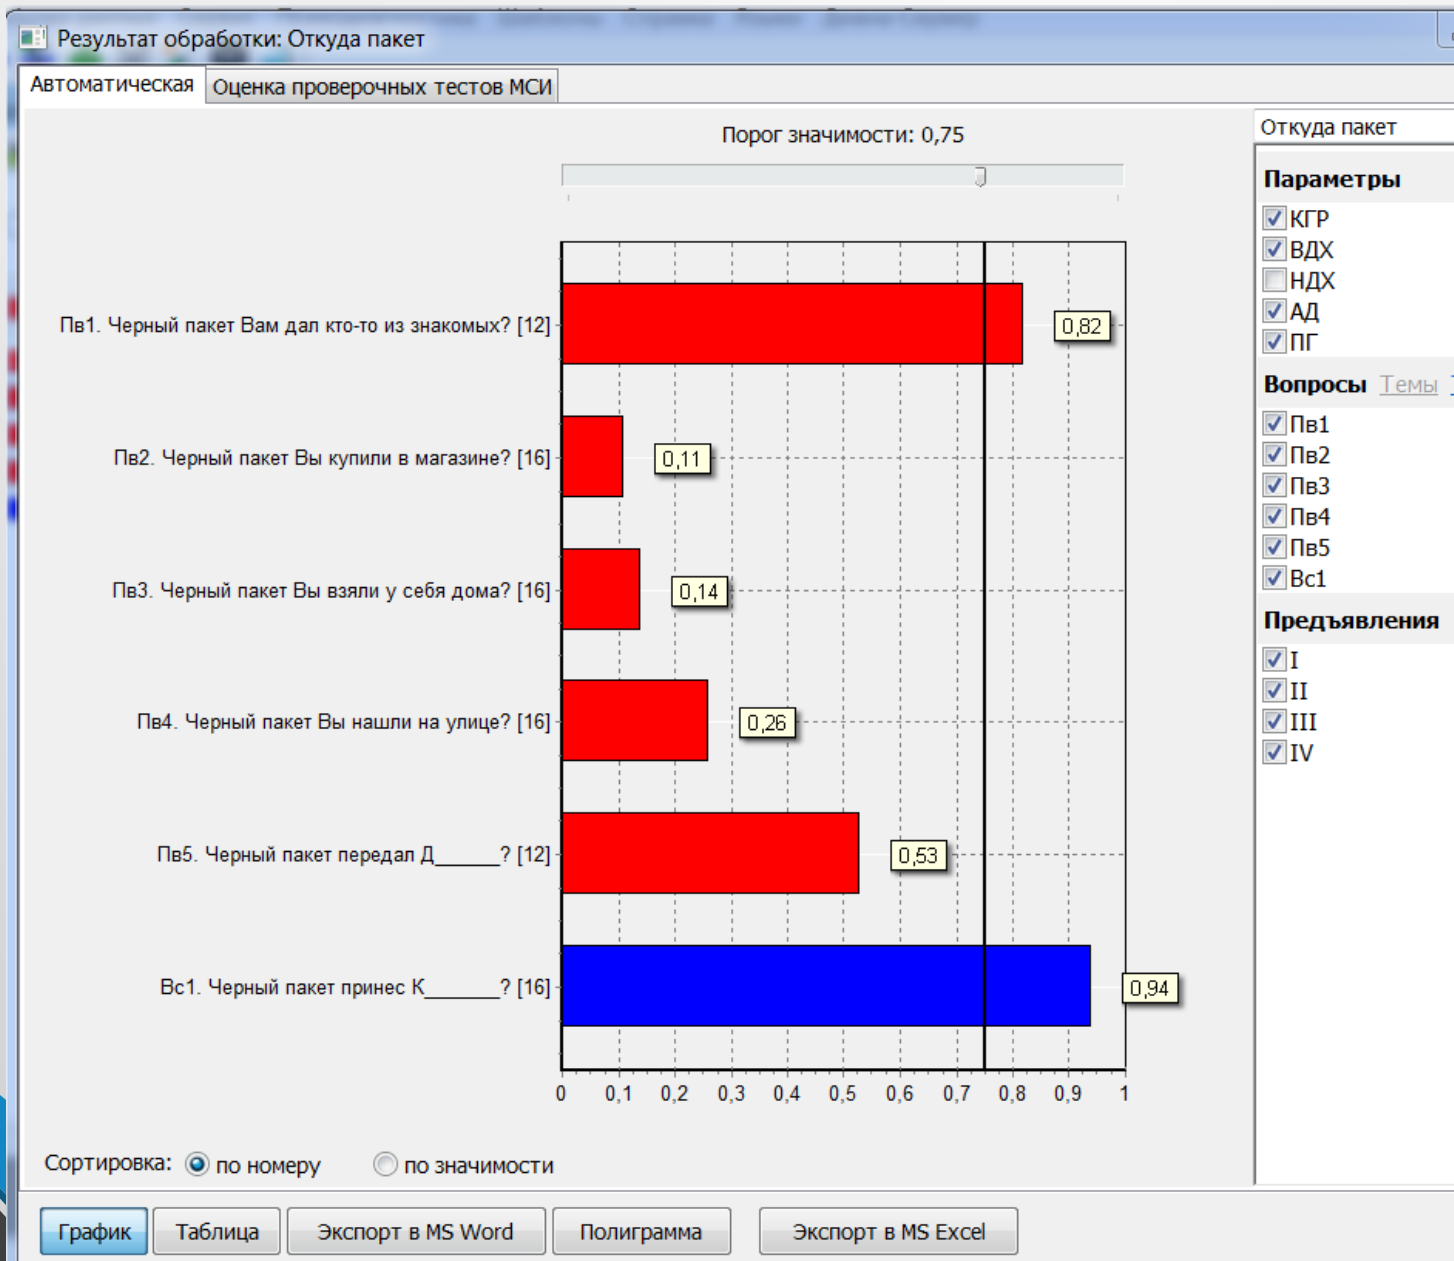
Результат обработки: Откуда пакет

Автоматическая | Оценка проверочных тестов МСИ

Порог значимости: 0,75

Пв1. Черный пакет Вам дал кто-то из знакомых? [12]
0,82

Пв2. Черный пакет Вы купили в магазине? [16]
0,11

Пв3. Черный пакет Вы взяли у себя дома? [16]
0,14

Пв4. Черный пакет Вы нашли на улице? [16]
0,26

Пв5. Черный пакет передал Д______? [12]
0,53

Вс1. Черный пакет принес К______? [16]
0,94

0 0,1 0,2 0,3 0,4 0,5 0,6 0,7 0,8 0,9 1

Сортировка: по номеру по значимости

Откуда пакет

Параметры
КГР
ВДХ
НДХ
АД
ПГ

Вопросы Темы

Пв1
Пв2
Пв3
Пв4
Пв5
Вс1

Предъявления
I
II
III
IV

График | Таблица | Экспорт в MS Word | Полиграмма | Экспорт в MS Excel